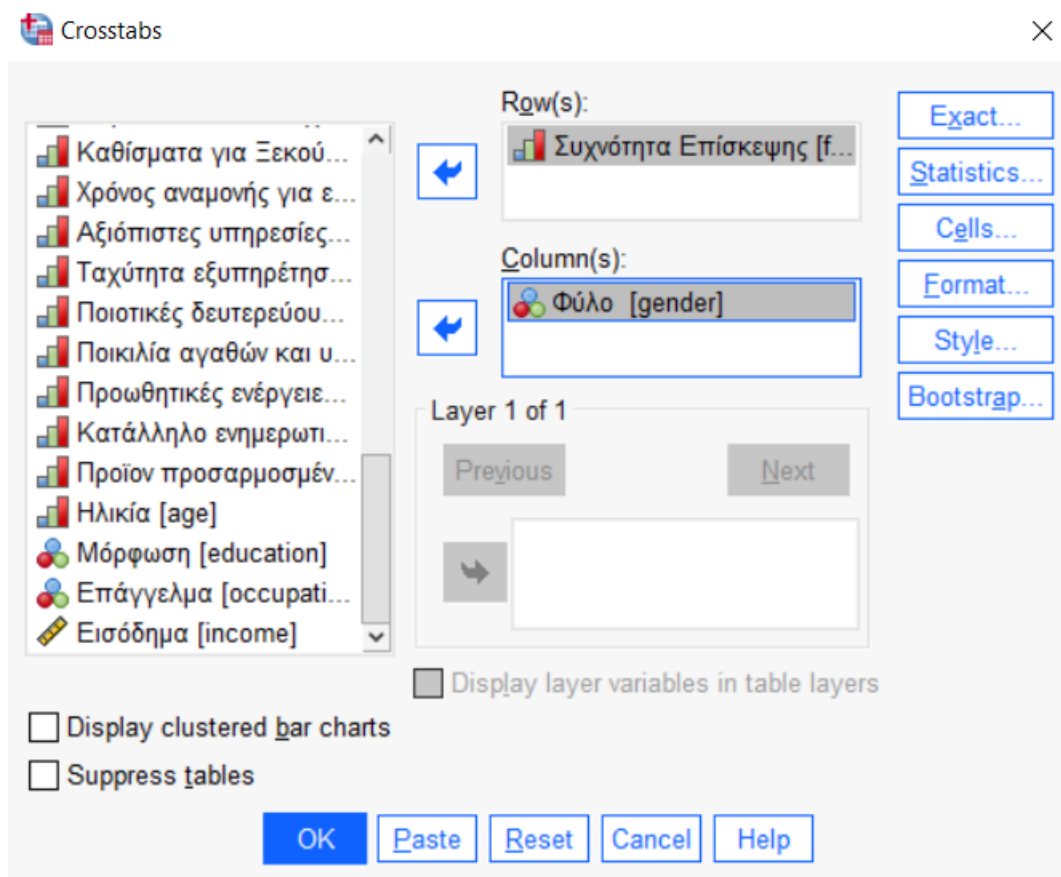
Crosstabs

Καθίσματα για Ξεκού...
Χρόνος αναμονής για ε...
Αξιόπιστες υπηρεσίες...
Ταχύτητα εξυπηρέτησ...
Ποιοτικές δευτερεύου...
Ποικιλία αγαθών και υ...
Προωθητικές ενέργειε...
Κατάλληλο ενημερωτι...
Προϊον προσαρμοσμέν...
Ηλικία [age]
Μόρφωση [education]
Επάγγελμα [occupati...
Εισόδημα [income]

Row(s):
Συχνότητα Επίσκεψης [f...

Column(s):
Φύλο [gender]

Layer 1 of 1
Previous
Next

Display layer variables in table layers

Exact...
Statistics...
Cells...
Format...
Style...
Bootstrap...

Display clustered bar charts
Suppress tables

OK Paste Reset Cancel Help